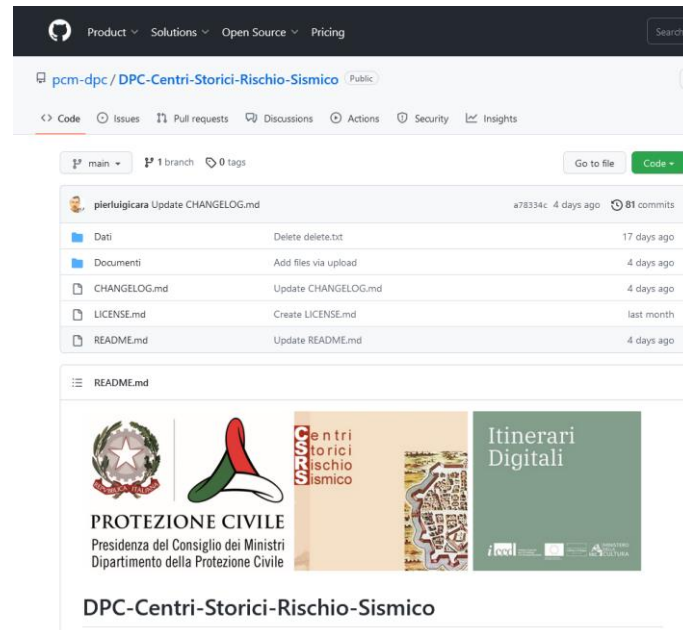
Product Solutions Open Source Pricing Search

pcm-dpc / DPC-Centri-Storici-Rischio-Sismico Public

Code Issues Pull requests Discussions Actions Security Insights

main 1 branch 0 tags Go to file Code

pierluigicara Update CHANGELOG.md a78334c 4 days ago 81 commits

| Dati | Delete delete.txt | 17 days ago |
|---|---|---|
| Documenti | Add files via upload | 4 days ago |
| CHANGELOG.md | Update CHANGELOG.md | 4 days ago |
| LICENSE.md | Create LICENSE.md | last month |
| README.md | Update README.md | 4 days ago |

README.md

REPUBBLICA ITALIANA

PROTEZIONE CIVILE
Presidenza del Consiglio dei Ministri
Dipartimento della Protezione Civile

Centri Storici Rischio Sismico

Itinerari Digitali

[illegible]

DPC-Centri-Storici-Rischio-Sismico